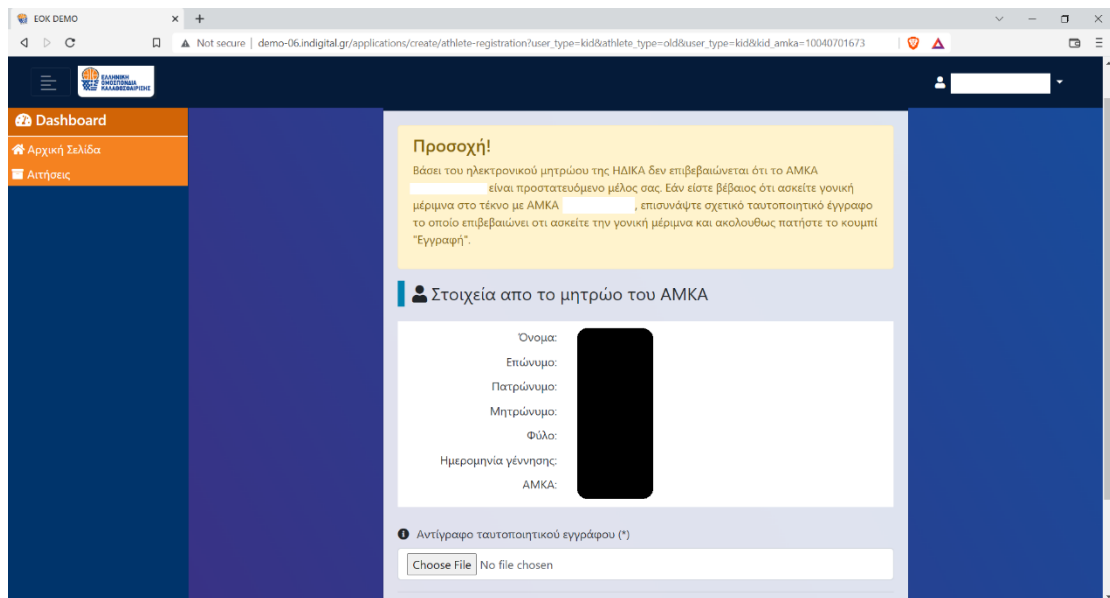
EOK DEMO
Not secure | demo-06.indigital.gr/applications/create/athlete-registration?user_type=kid&athlete_type=old&user_type=kid&kid_amka=10040701673

ΕΛΛΗΝΙΚΗ ΟΜΟΣΠΟΝΔΙΑ ΚΑΛΑΘΟΣΦΑΙΡΙΣΗΣ

Dashboard
Αρχική Σελίδα
Αιτήσεις

Προσοχή!
Βάσει του ηλεκτρονικού μητρώου της ΗΔΙΚΑ δεν επιβεβαιώνεται ότι το ΑΜΚΑ είναι προστατευόμενο μέλος σας. Εάν είστε βέβαιος ότι ασκείτε γονική μέριμνα στο τέκνο με ΑΜΚΑ , επισυνάψτε σχετικό ταυτοποιητικό έγγραφο το οποίο επιβεβαιώνει οτι ασκείτε την γονική μέριμνα και ακολουθως πατήστε το κουμπί "Εγγραφή".

Στοιχεία απο το μητρώο του ΑΜΚΑ

Όνομα:
Επώνυμο:
Πατρώνυμο:
Μητρώνυμο:
Φύλο:
Ημερομηνία γέννησης:
ΑΜΚΑ:

Αντίγραφο ταυτοποιητικού εγγράφου (*)
Choose File No file chosen